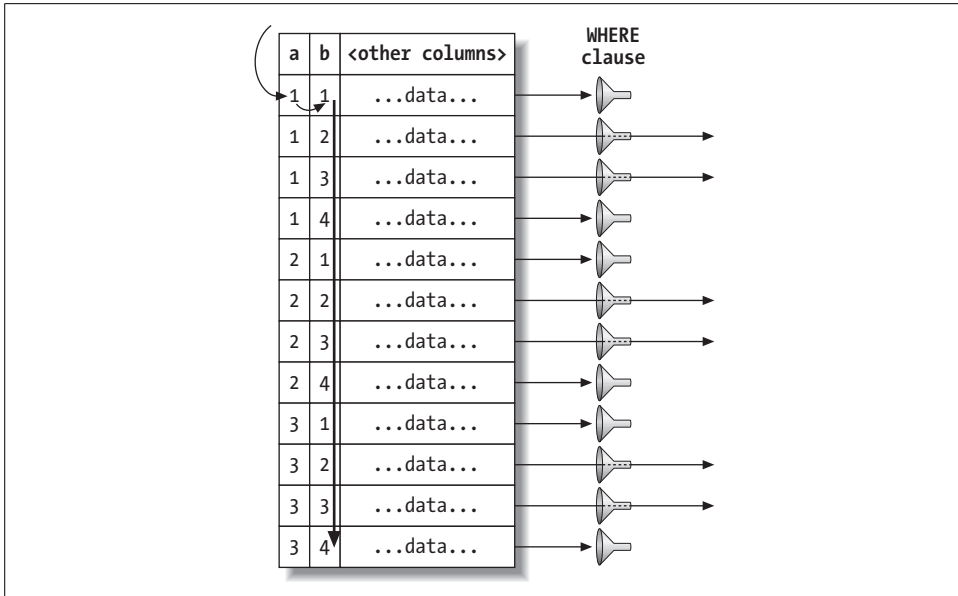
| a | b | <other columns> |
|---|---|---|
| 1 | 1 | ...data... |
| 1 | 2 | ...data... |
| 1 | 3 | ...data... |
| 1 | 4 | ...data... |
| 2 | 1 | ...data... |
| 2 | 2 | ...data... |
| 2 | 3 | ...data... |
| 2 | 4 | ...data... |
| 3 | 1 | ...data... |
| 3 | 2 | ...data... |
| 3 | 3 | ...data... |
| 3 | 4 | ...data... |

WHERE clause